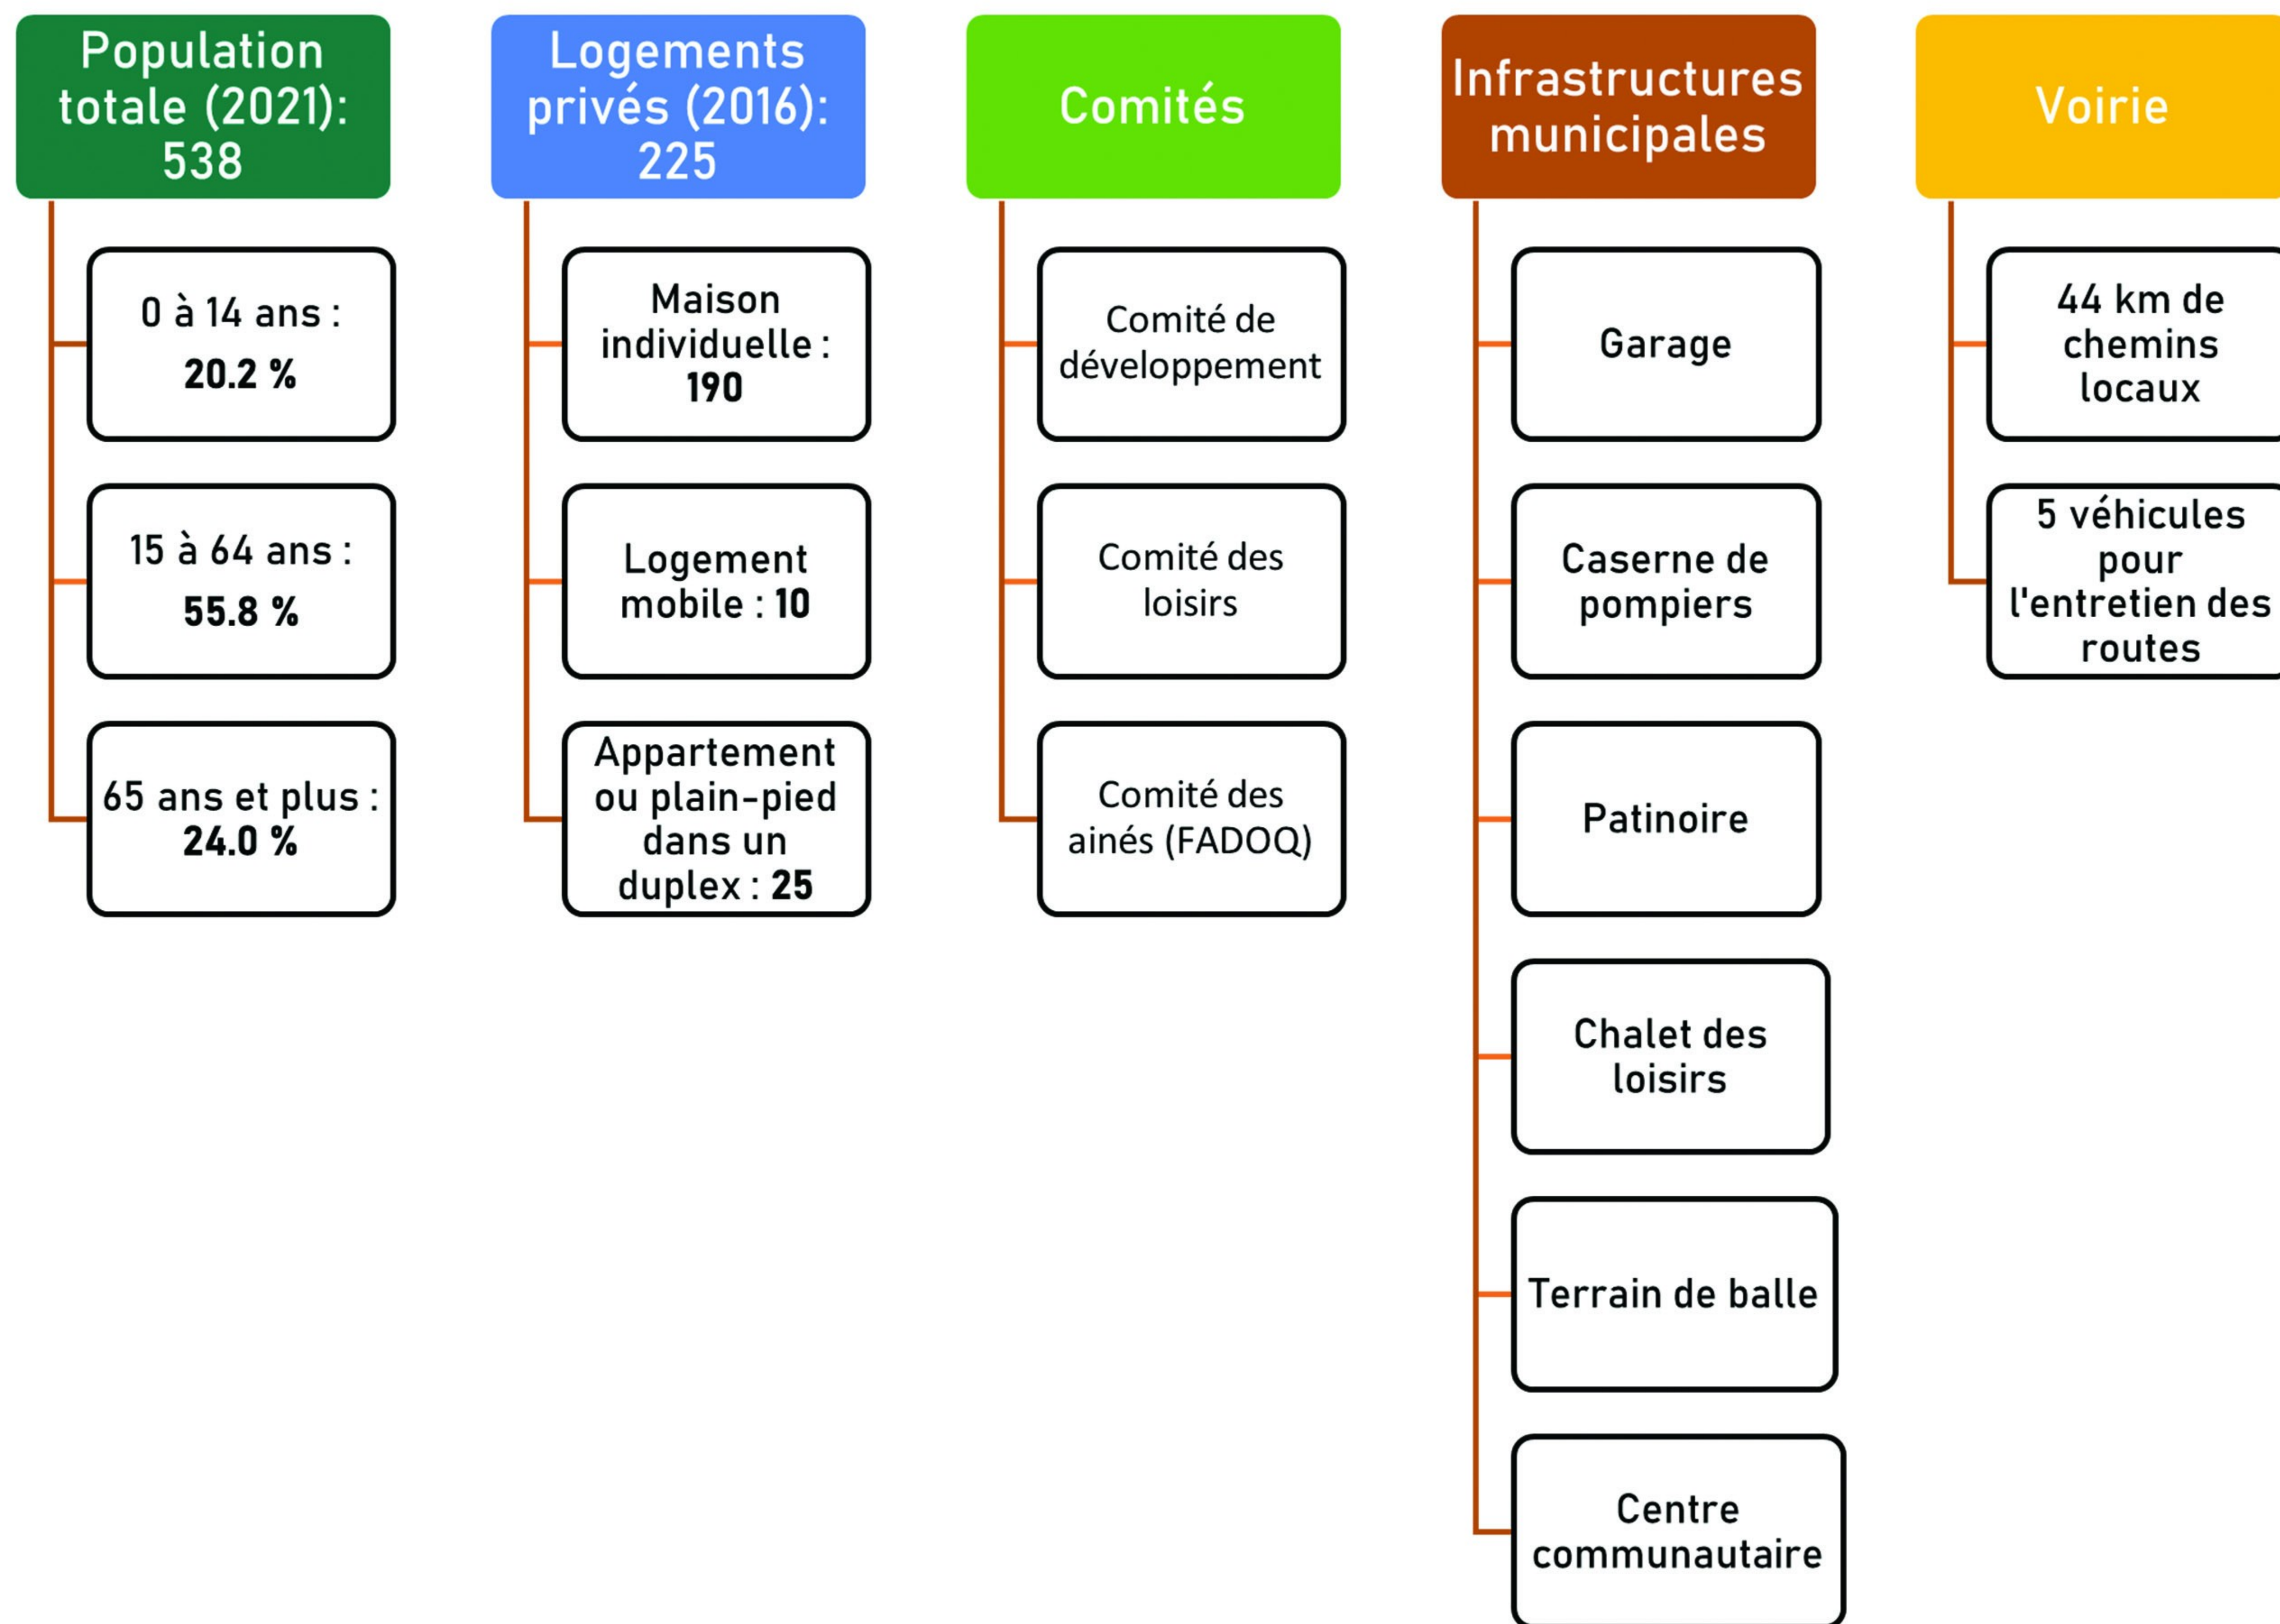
Population totale (2021): 538

0 à 14 ans : 20.2 %

15 à 64 ans : 55.8 %

65 ans et plus : 24.0 %

Logements privés (2016): 225

Maison individuelle : 190

Logement mobile : 10

Appartement ou plain-pied dans un duplex : 25

Comités

Comité de développement

Comité des loisirs

Comité des ainés (FADOQ)

Infrastructures municipales

Garage

Caserne de pompiers

Patinoire

Chalet des loisirs

Terrain de balle

Centre communautaire

Voirie

44 km de chemins locaux

5 véhicules pour l'entretien des routes